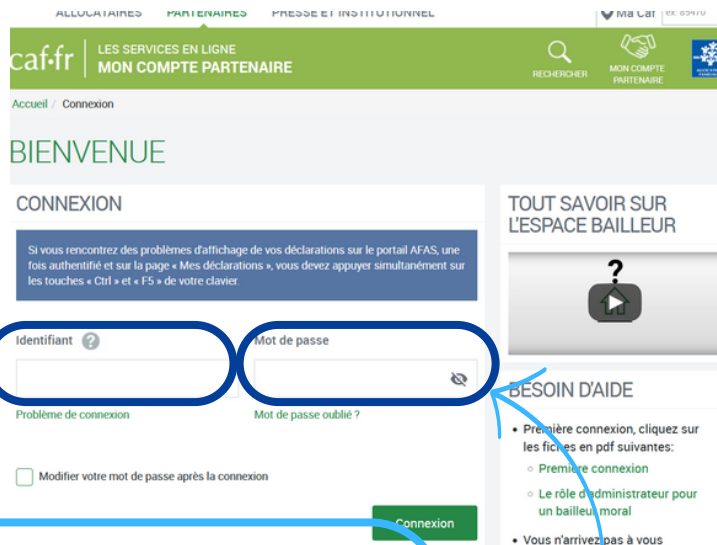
ALLOCATAIRES PARTENAIRES PRESSE ET INSTITUTIONNEL Ma Caf ex: 69470

caf·fr LES SERVICES EN LIGNE MON COMPTE PARTENAIRE

RECHERCHER MON COMPTE PARTENAIRE

Accueil / Connexion

BIENVENUE

CONNEXION

Si vous rencontrez des problèmes d'affichage de vos déclarations sur le portail AFAS, une fois authentifié et sur la page « Mes déclarations », vous devez appuyer simultanément sur les touches « Ctrl » et « F5 » de votre clavier.

Identifiant

Mot de passe

Problème de connexion

Mot de passe oublié ?

Modifier votre mot de passe après la connexion

Connexion

TOUT SAVOIR SUR L'ESPACE BAILLEUR

BESOIN D'AIDE

• Première connexion, cliquez sur les fiches en pdf suivantes:
◦ Première connexion
◦ Le rôle d'administrateur pour un bailleur moral

• Vous n'arrivez pas à vous